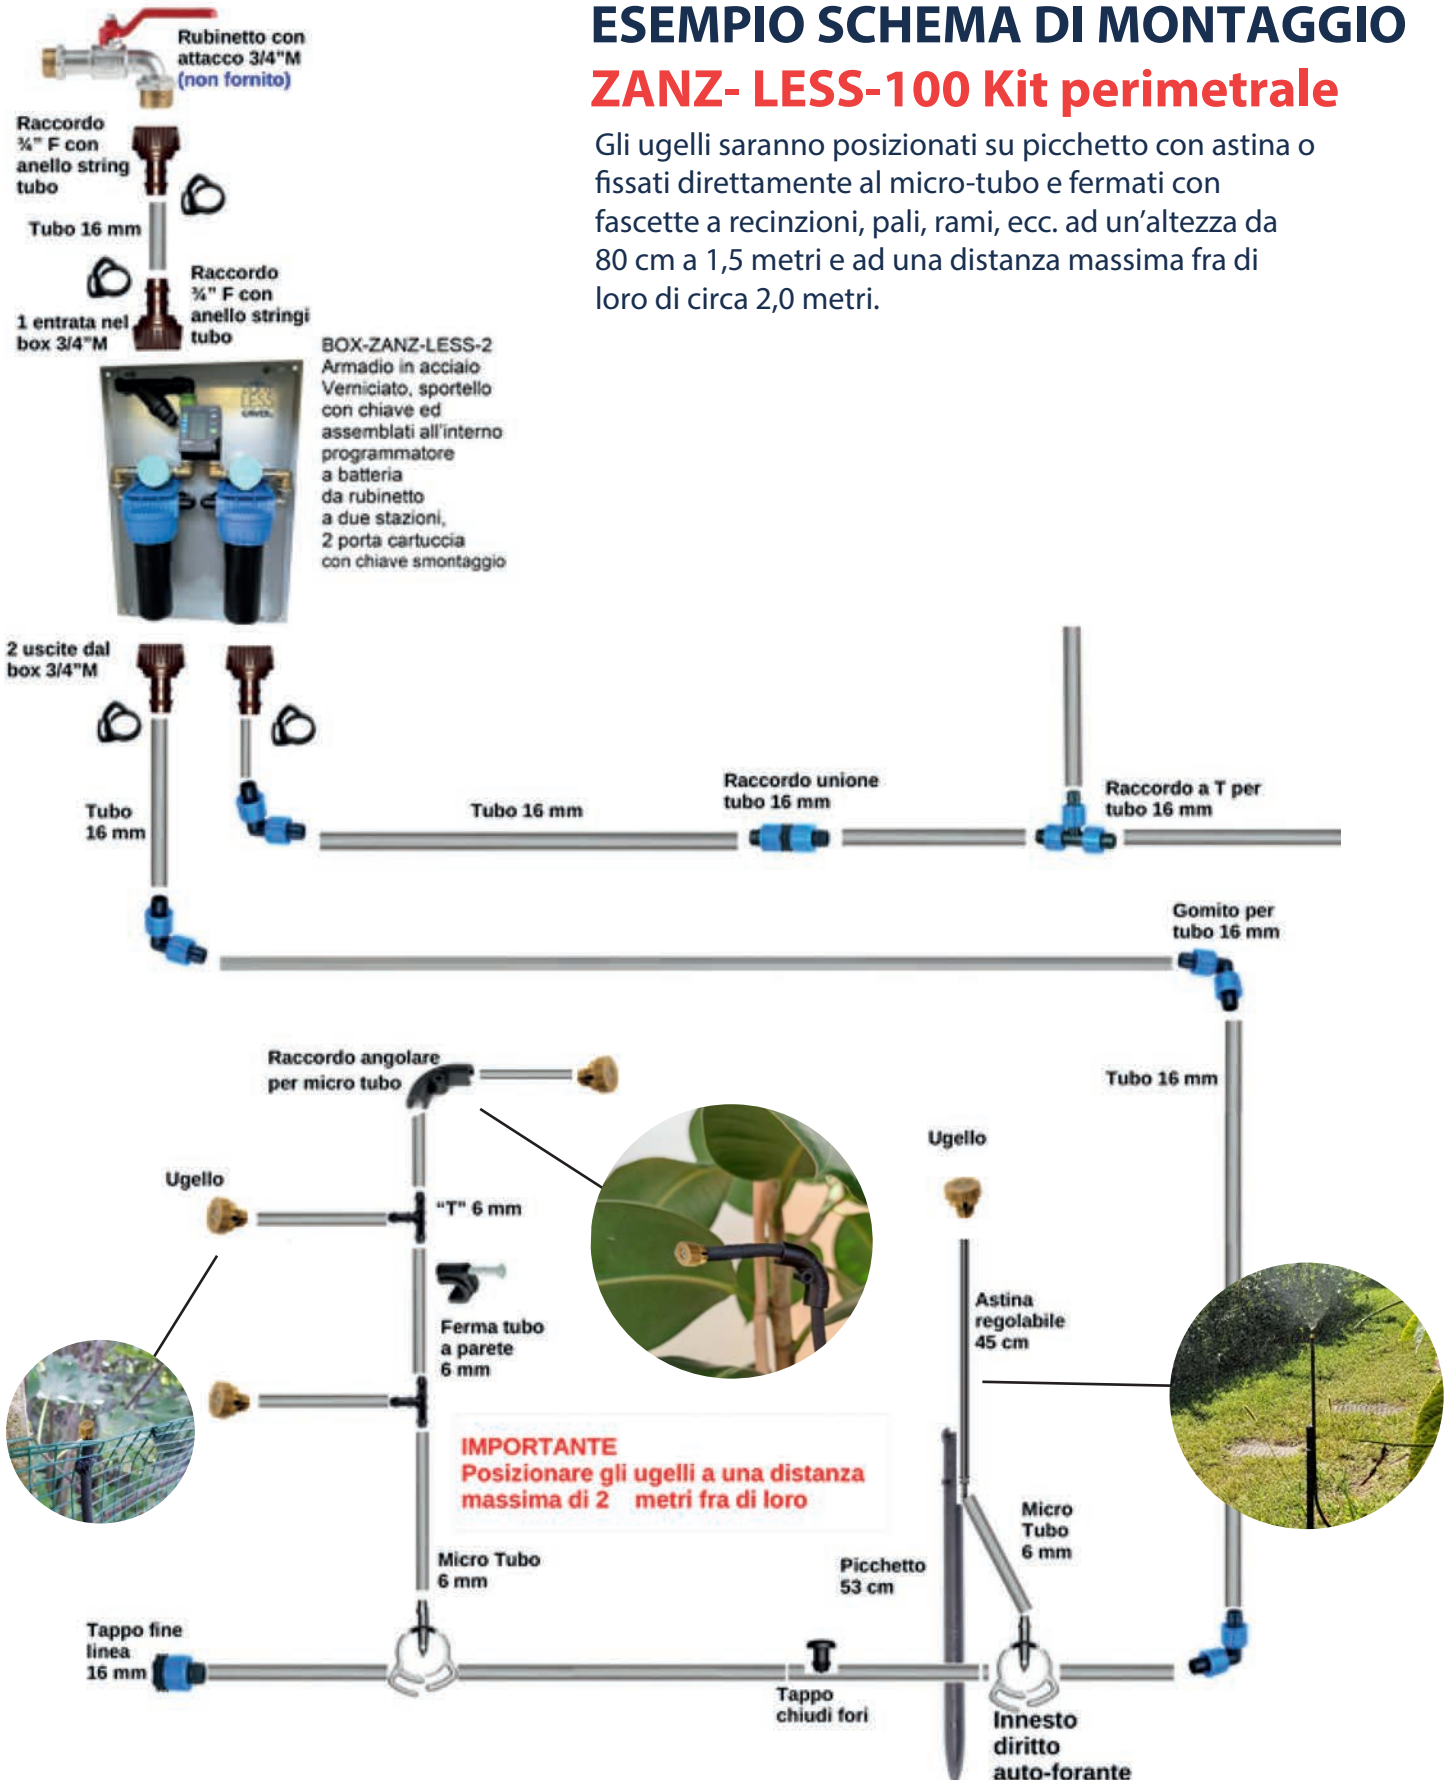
ESEMPIO SCHEMA DI MONTAGGIO
ZANZ- LESS-100 Kit perimetrale

Gli ugelli saranno posizionati su picchetto con astina o fissati direttamente al micro-tubo e fermati con fascette a recinzioni, pali, rami, ecc. ad un'altezza da 80 cm a 1,5 metri e ad una distanza massima fra di loro di circa 2,0 metri.

Rubinetto con attacco 3/4"M (non fornito)

Raccordo ¾" F con anello string tubo

Tubo 16 mm

Raccordo ¾" F con anello stringi tubo

1 entrata nel box 3/4"M

BOX-ZANZ-LESS-2 Armadio in acciaio Verniciato, sportello con chiave ed assemblati all'interno programmatore a batteria da rubinetto a due stazioni, 2 porta cartuccia con chiave smontaggio

2 uscite dal box 3/4"M

Tubo 16 mm

Tubo 16 mm

Raccordo unione tubo 16 mm

Raccordo a T per tubo 16 mm

Gomito per tubo 16 mm

Raccordo angolare per micro tubo

Tubo 16 mm

Ugello

Ugello

"T" 6 mm

Ferma tubo a parete 6 mm

Astina regolabile 45 cm

IMPORTANTE
Posizionare gli ugelli a una distanza massima di 2 metri fra di loro

Micro Tubo 6 mm

Micro Tubo 6 mm

Picchetto 53 cm

Tappo fine linea 16 mm

Tappo chiudi fori

Innesto diritto auto-forante